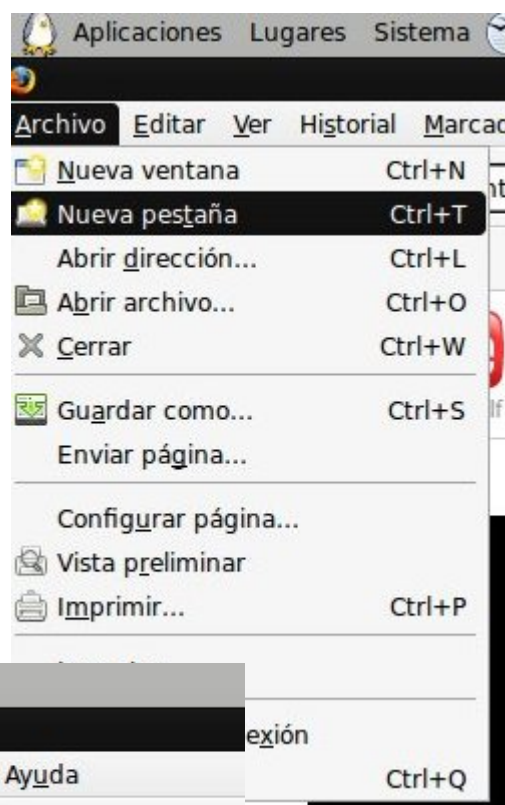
Aplicaciones Lugares Sistema

Archivo Editar Ver Historial Marcac

Nueva ventana Ctrl+N
Nueva pestaña Ctrl+T
Abrir dirección... Ctrl+L
Abrir archivo... Ctrl+O
Cerrar Ctrl+W
Guardar como... Ctrl+S
Enviar página...
Configurar página...
Vista preliminar
Imprimir... Ctrl+P
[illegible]
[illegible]exión
Ayuda Ctrl+Q